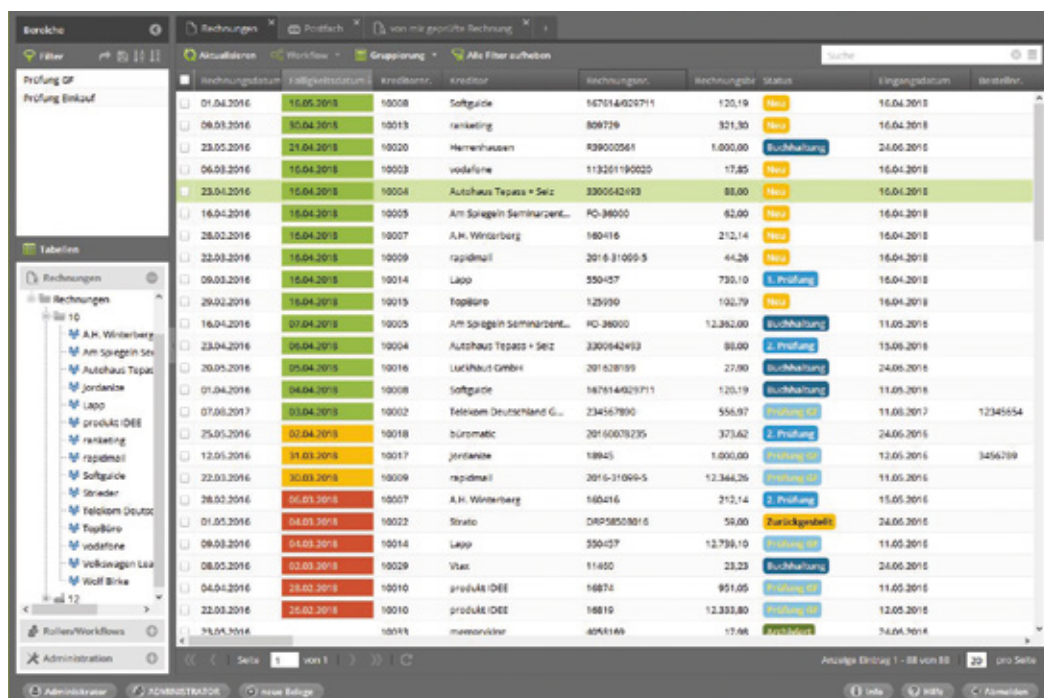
Bereiche

Filter

Prüfung GF
Prüfung Einkauf

Tabellen

Rechnungen

Rechnungen
10
A.H. Winterberg
Am Spiegeln Sei
Autohaus Tepas
Jordanite
Lapp
produkt IDEE
ranketing
rapidmail
Softguide
Strieder
Telekom Deutsc
TopBüro
vodafone
Volkswagen Lea
Wolf Birke
12

Rollen/Workflows
Administration

Rechnungen | Postfach | von mir geprüfte Rechnung

Aktualisieren | Workflow | Gruppierung | Alle Filter aufheben | Suche

| Rechnungsdatum | Fälligkeitsdatum | Kreditornr. | Kreditor | Rechnungsnr. | Rechnungsbe | Status | Eingangsdatum | Bestellnr. |
|---|---|---|---|---|---|---|---|---|
| 01.04.2016 | 10.05.2018 | 10008 | Softguide | 1676144929711 | 120,19 | Neu | 16.04.2018 | |
| 09.03.2016 | 30.04.2018 | 10013 | ranketing | 809729 | 321,30 | Neu | 16.04.2018 | |
| 23.05.2016 | 21.04.2018 | 10020 | Herrenhausen | R39000561 | 1.000,00 | Buchhaltung | 24.06.2016 | |
| 06.03.2016 | 16.04.2018 | 10003 | vodafone | 113261190020 | 17,85 | Neu | 16.04.2018 | |
| 23.04.2016 | 16.04.2018 | 10004 | Autohaus Tepass + Seiz | 3300642493 | 88,00 | Neu | 16.04.2018 | |
| 16.04.2016 | 16.04.2018 | 10005 | Am Spiegeln Seminarzent... | FO-36000 | 62,00 | Neu | 16.04.2018 | |
| 28.02.2016 | 16.04.2018 | 10007 | A.H. Winterberg | 160416 | 212,14 | Neu | 16.04.2018 | |
| 22.03.2016 | 16.04.2018 | 10009 | rapidmail | 2016-31099-5 | 44,26 | Neu | 16.04.2018 | |
| 09.03.2016 | 16.04.2018 | 10014 | Lapp | 550457 | 730,10 | 1. Prüfung | 16.04.2018 | |
| 29.02.2016 | 16.04.2018 | 10015 | TopBüro | 125930 | 102,79 | Neu | 16.04.2018 | |
| 16.04.2016 | 07.04.2018 | 10005 | Am Spiegeln Seminarzent... | FO-36000 | 12.362,00 | Buchhaltung | 11.05.2016 | |
| 23.04.2016 | 06.04.2018 | 10004 | Autohaus Tepass + Seiz | 3300642493 | 88,00 | 2. Prüfung | 15.05.2016 | |
| 20.05.2016 | 05.04.2018 | 10016 | Luckhaus GmbH | 201628199 | 27,90 | Buchhaltung | 24.06.2016 | |
| 01.04.2016 | 04.04.2018 | 10008 | Softguide | 1676144929711 | 120,19 | Buchhaltung | 11.05.2016 | |
| 07.08.2017 | 03.04.2018 | 10002 | Telekom Deutschland G... | 234567890 | 556,97 | Prüfung GF | 11.08.2017 | 12345654 |
| 25.05.2016 | 02.04.2018 | 10018 | büromatic | 20160078235 | 373,62 | 2. Prüfung | 24.06.2016 | |
| 12.05.2016 | 31.03.2018 | 10017 | Jordanite | 18945 | 1.000,00 | Prüfung GF | 12.05.2016 | 3456789 |
| 22.03.2016 | 30.03.2018 | 10009 | rapidmail | 2016-31099-5 | 12.344,26 | Prüfung GF | 11.05.2016 | |
| 28.02.2016 | 06.03.2018 | 10007 | A.H. Winterberg | 160416 | 212,14 | 2. Prüfung | 15.05.2016 | |
| 01.05.2016 | 04.03.2018 | 10022 | Strato | DRP58508816 | 59,00 | Zurückgestellt | 24.06.2016 | |
| 09.03.2016 | 04.03.2018 | 10014 | Lapp | 550457 | 12.730,10 | Prüfung GF | 11.05.2016 | |
| 08.05.2016 | 02.03.2018 | 10029 | Vtex | 11450 | 23,23 | Buchhaltung | 24.06.2016 | |
| 04.04.2016 | 28.02.2018 | 10010 | produkt IDEE | 16874 | 951,05 | Prüfung GF | 11.05.2016 | |
| 22.03.2016 | 26.02.2018 | 10010 | produkt IDEE | 16819 | 12.333,80 | Prüfung GF | 12.05.2016 | |
| 23.05.2016 | | 10033 | memorvider | 4058169 | 17,98 | Archiviert | 24.06.2016 | |

Seite 1 von 1

Anzeige Eintrag 1 - 88 von 88 | 20 | pro Seite

Administrator | ADMINISTRATOR | neue Belege | Info | Hilfe | Abmelden